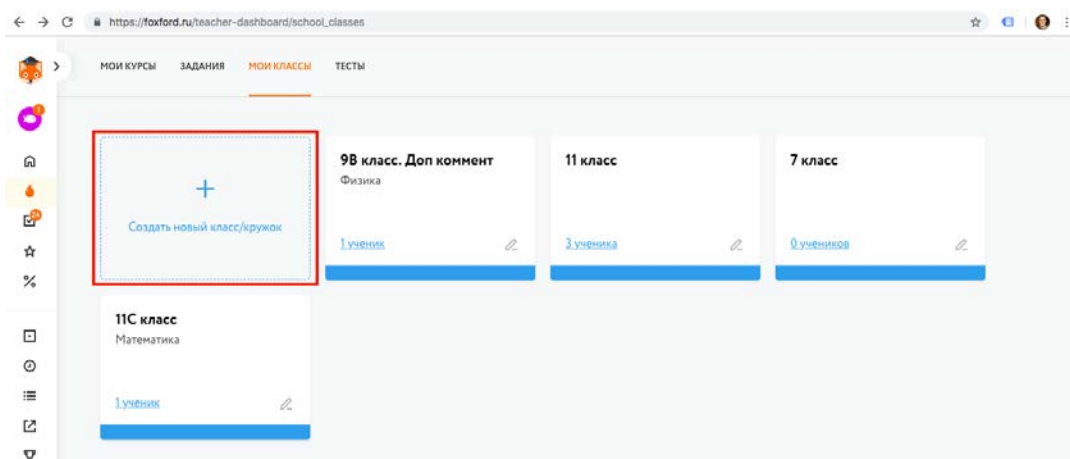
https://foxford.ru/teacher-dashboard/school_classes

МОИ КУРСЫ ЗАДАНИЯ МОИ КЛАССЫ ТЕСТЫ

+
Создать новый класс/кружок

9В класс. Доп коммент
Физика
1 ученик

11 класс
3 ученика

7 класс
0 учеников

11С класс
Математика
1 ученик